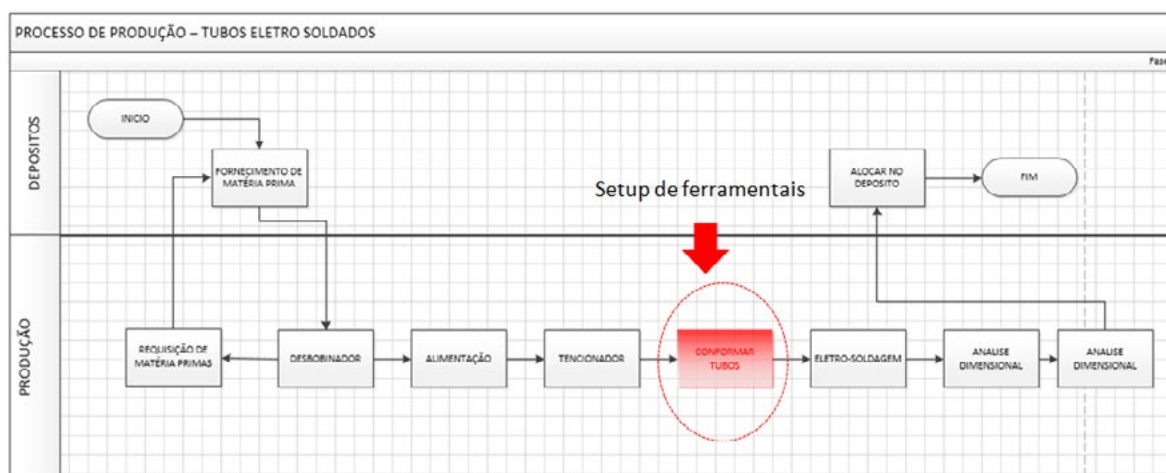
PROCESSO DE PRODUÇÃO – TUBOS ELETRO SOLDADOS

Fase

DEPOSITOS

INICIO

FORNECIMENTO DE MATÉRIA PRIMA

Setup de ferramentais

ALOCAR NO DEPOSITO

FIM

PRODUÇÃO

REQUISIÇÃO DE MATÉRIA PRIMAS

DESBOBINADOR

ALIMENTAÇÃO

TENCIONADOR

CONFORMAR TUBOS

ELETRO-SOLDAGEM

ANALISE DIMENSIONAL

ANALISE DIMENSIONAL